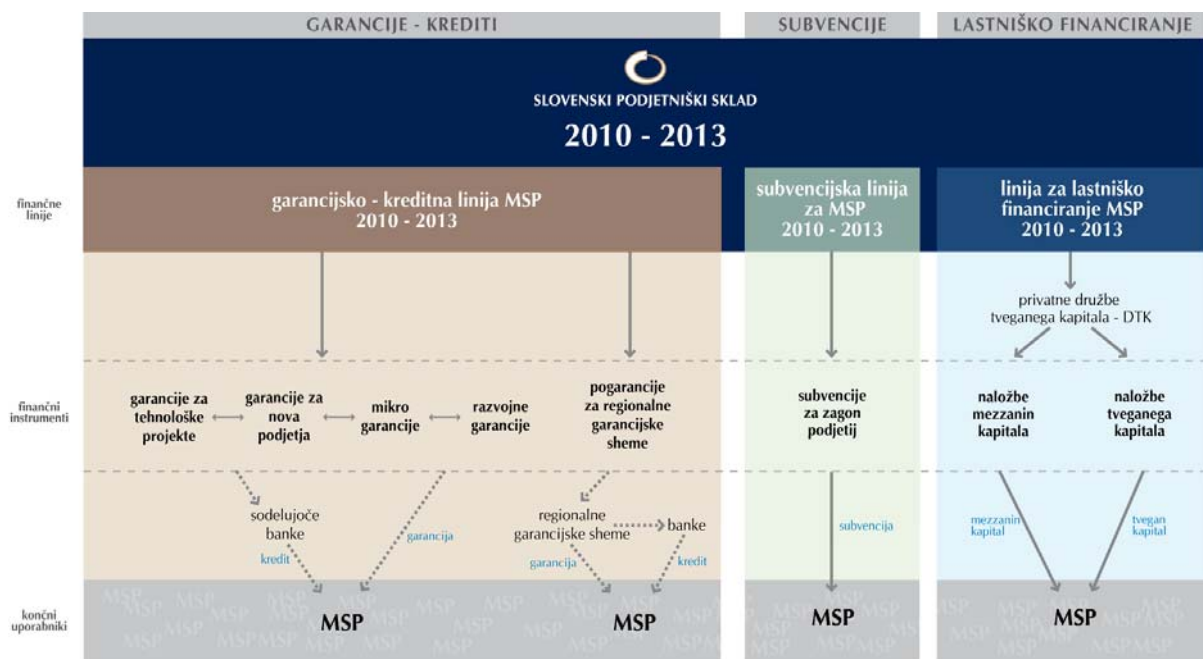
GARANCIJE - KREDITI

SUBVENCIJE

LASTNIŠKO FINANCIRANJE

SLOVENSKI PODJETNIŠKI SKLAD

2010 - 2013

finančne linije

garancijsko - kreditna linija MSP 2010 - 2013

subvencijska linija za MSP 2010 - 2013

linija za lastniško financiranje MSP 2010 - 2013

privatne družbe tveganega kapitala - DTK

finančni instrumenti

garancije za tehnološke projekte

garancije za nova podjetja

mikro garancije

razvojne garancije

pogarancije za regionalne garancijske sheme

subvencije za zagon podjetij

naložbe mezzanin kapitala

naložbe tveganega kapitala

sodelujoče banke

kredit

garancija

regionalne garancijske sheme

banke

garancija

kredit

subvencija

mezzanin kapital

tvegan kapital

končni uporabniki

MSP

MSP

MSP

MSP